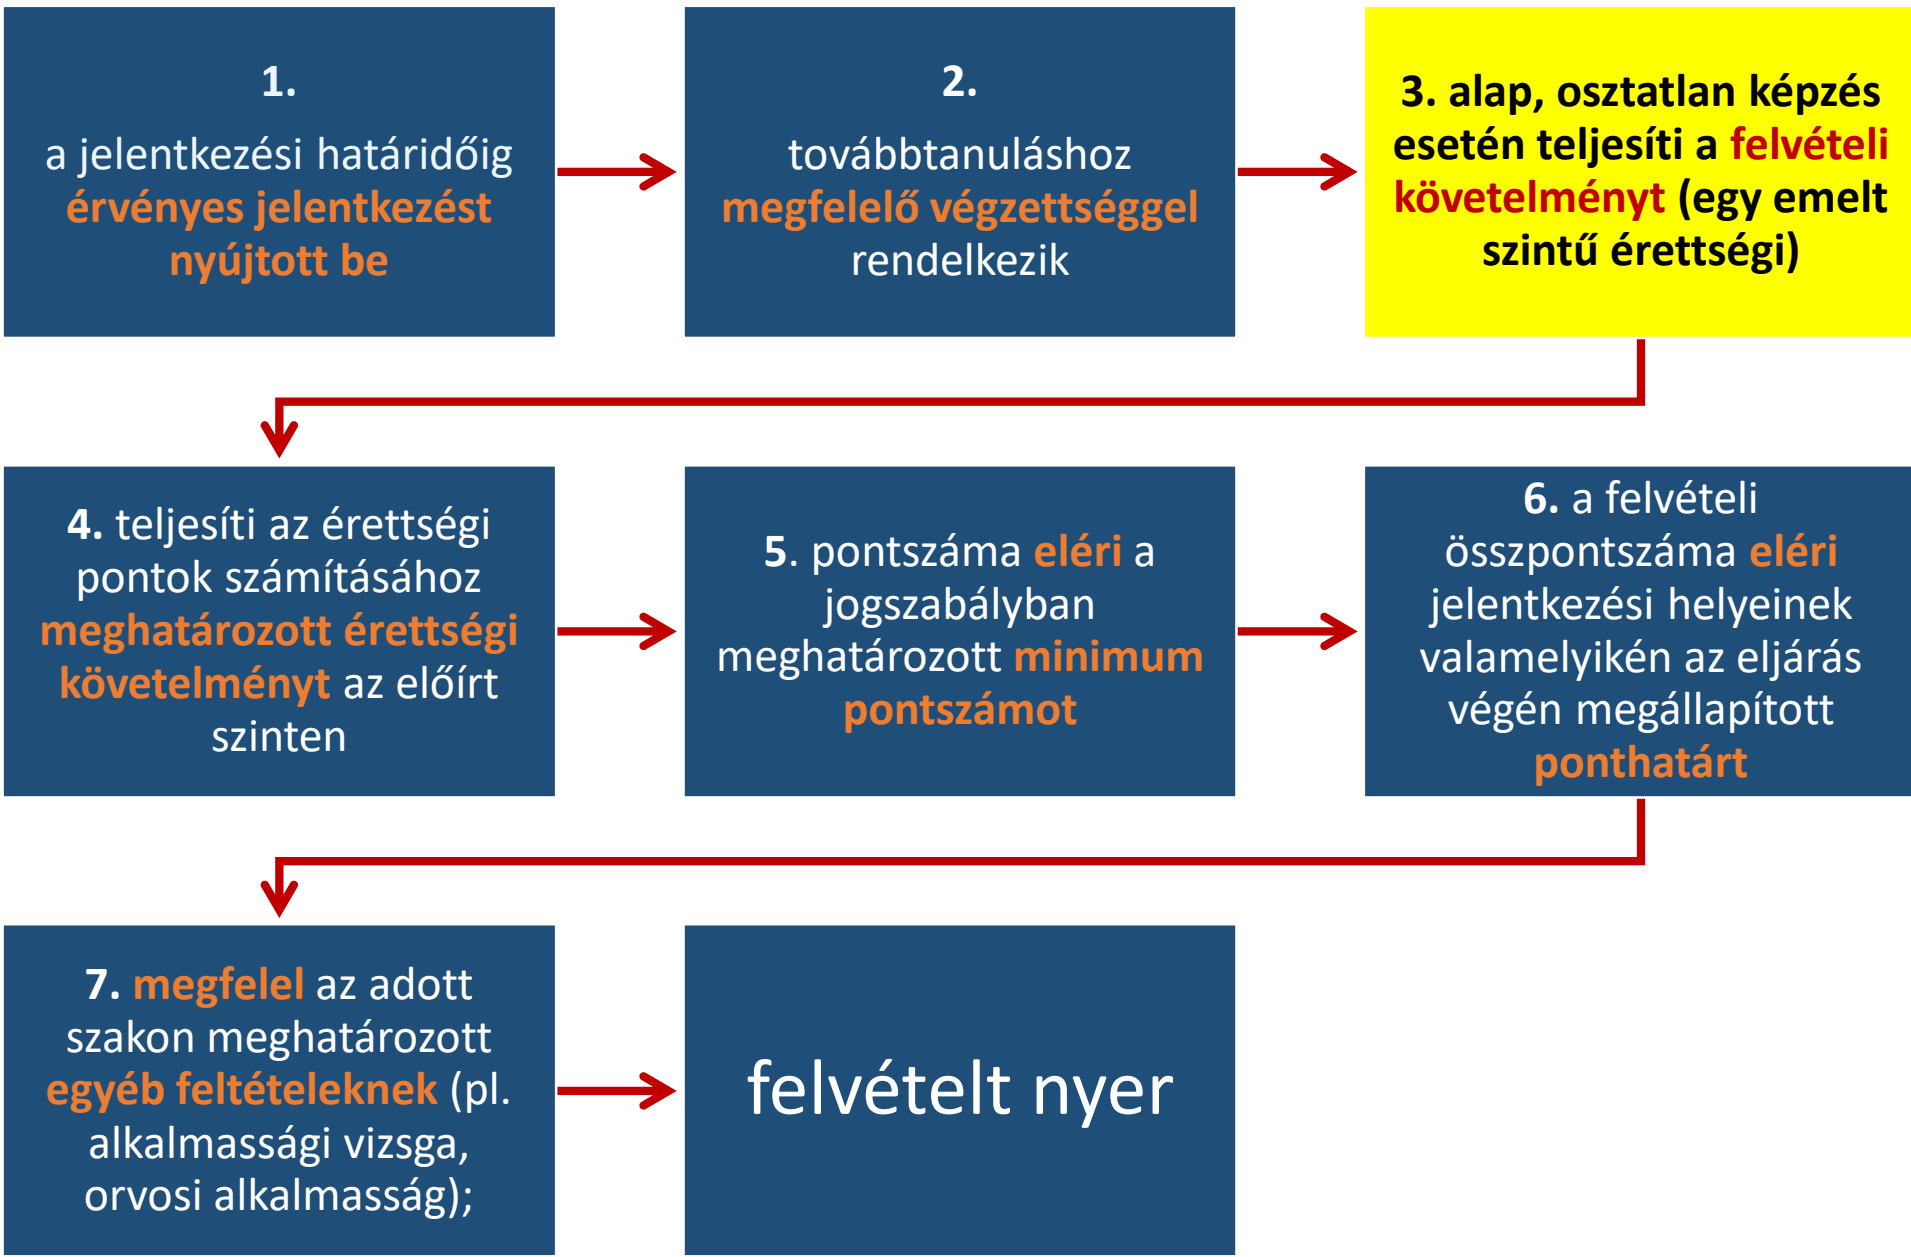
1.
a jelentkezési határidőig érvényes jelentkezést nyújtott be

2.
továbbtanuláshoz megfelelő végzettséggel rendelkezik

3. alap, osztatlan képzés esetén teljesíti a felvételi követelményt (egy emelt szintű érettségi)

4. teljesíti az érettségi pontok számításához meghatározott érettségi követelményt az előírt szinten

5. pontszáma eléri a jogszabályban meghatározott minimum pontszámot

6. a felvételi összpontszáma eléri jelentkezési helyeinek valamelyikén az eljárás végén megállapított ponthatárt

7. megfelel az adott szakon meghatározott egyéb feltételeknek (pl. alkalmassági vizsga, orvosi alkalmasság);

felvételt nyer